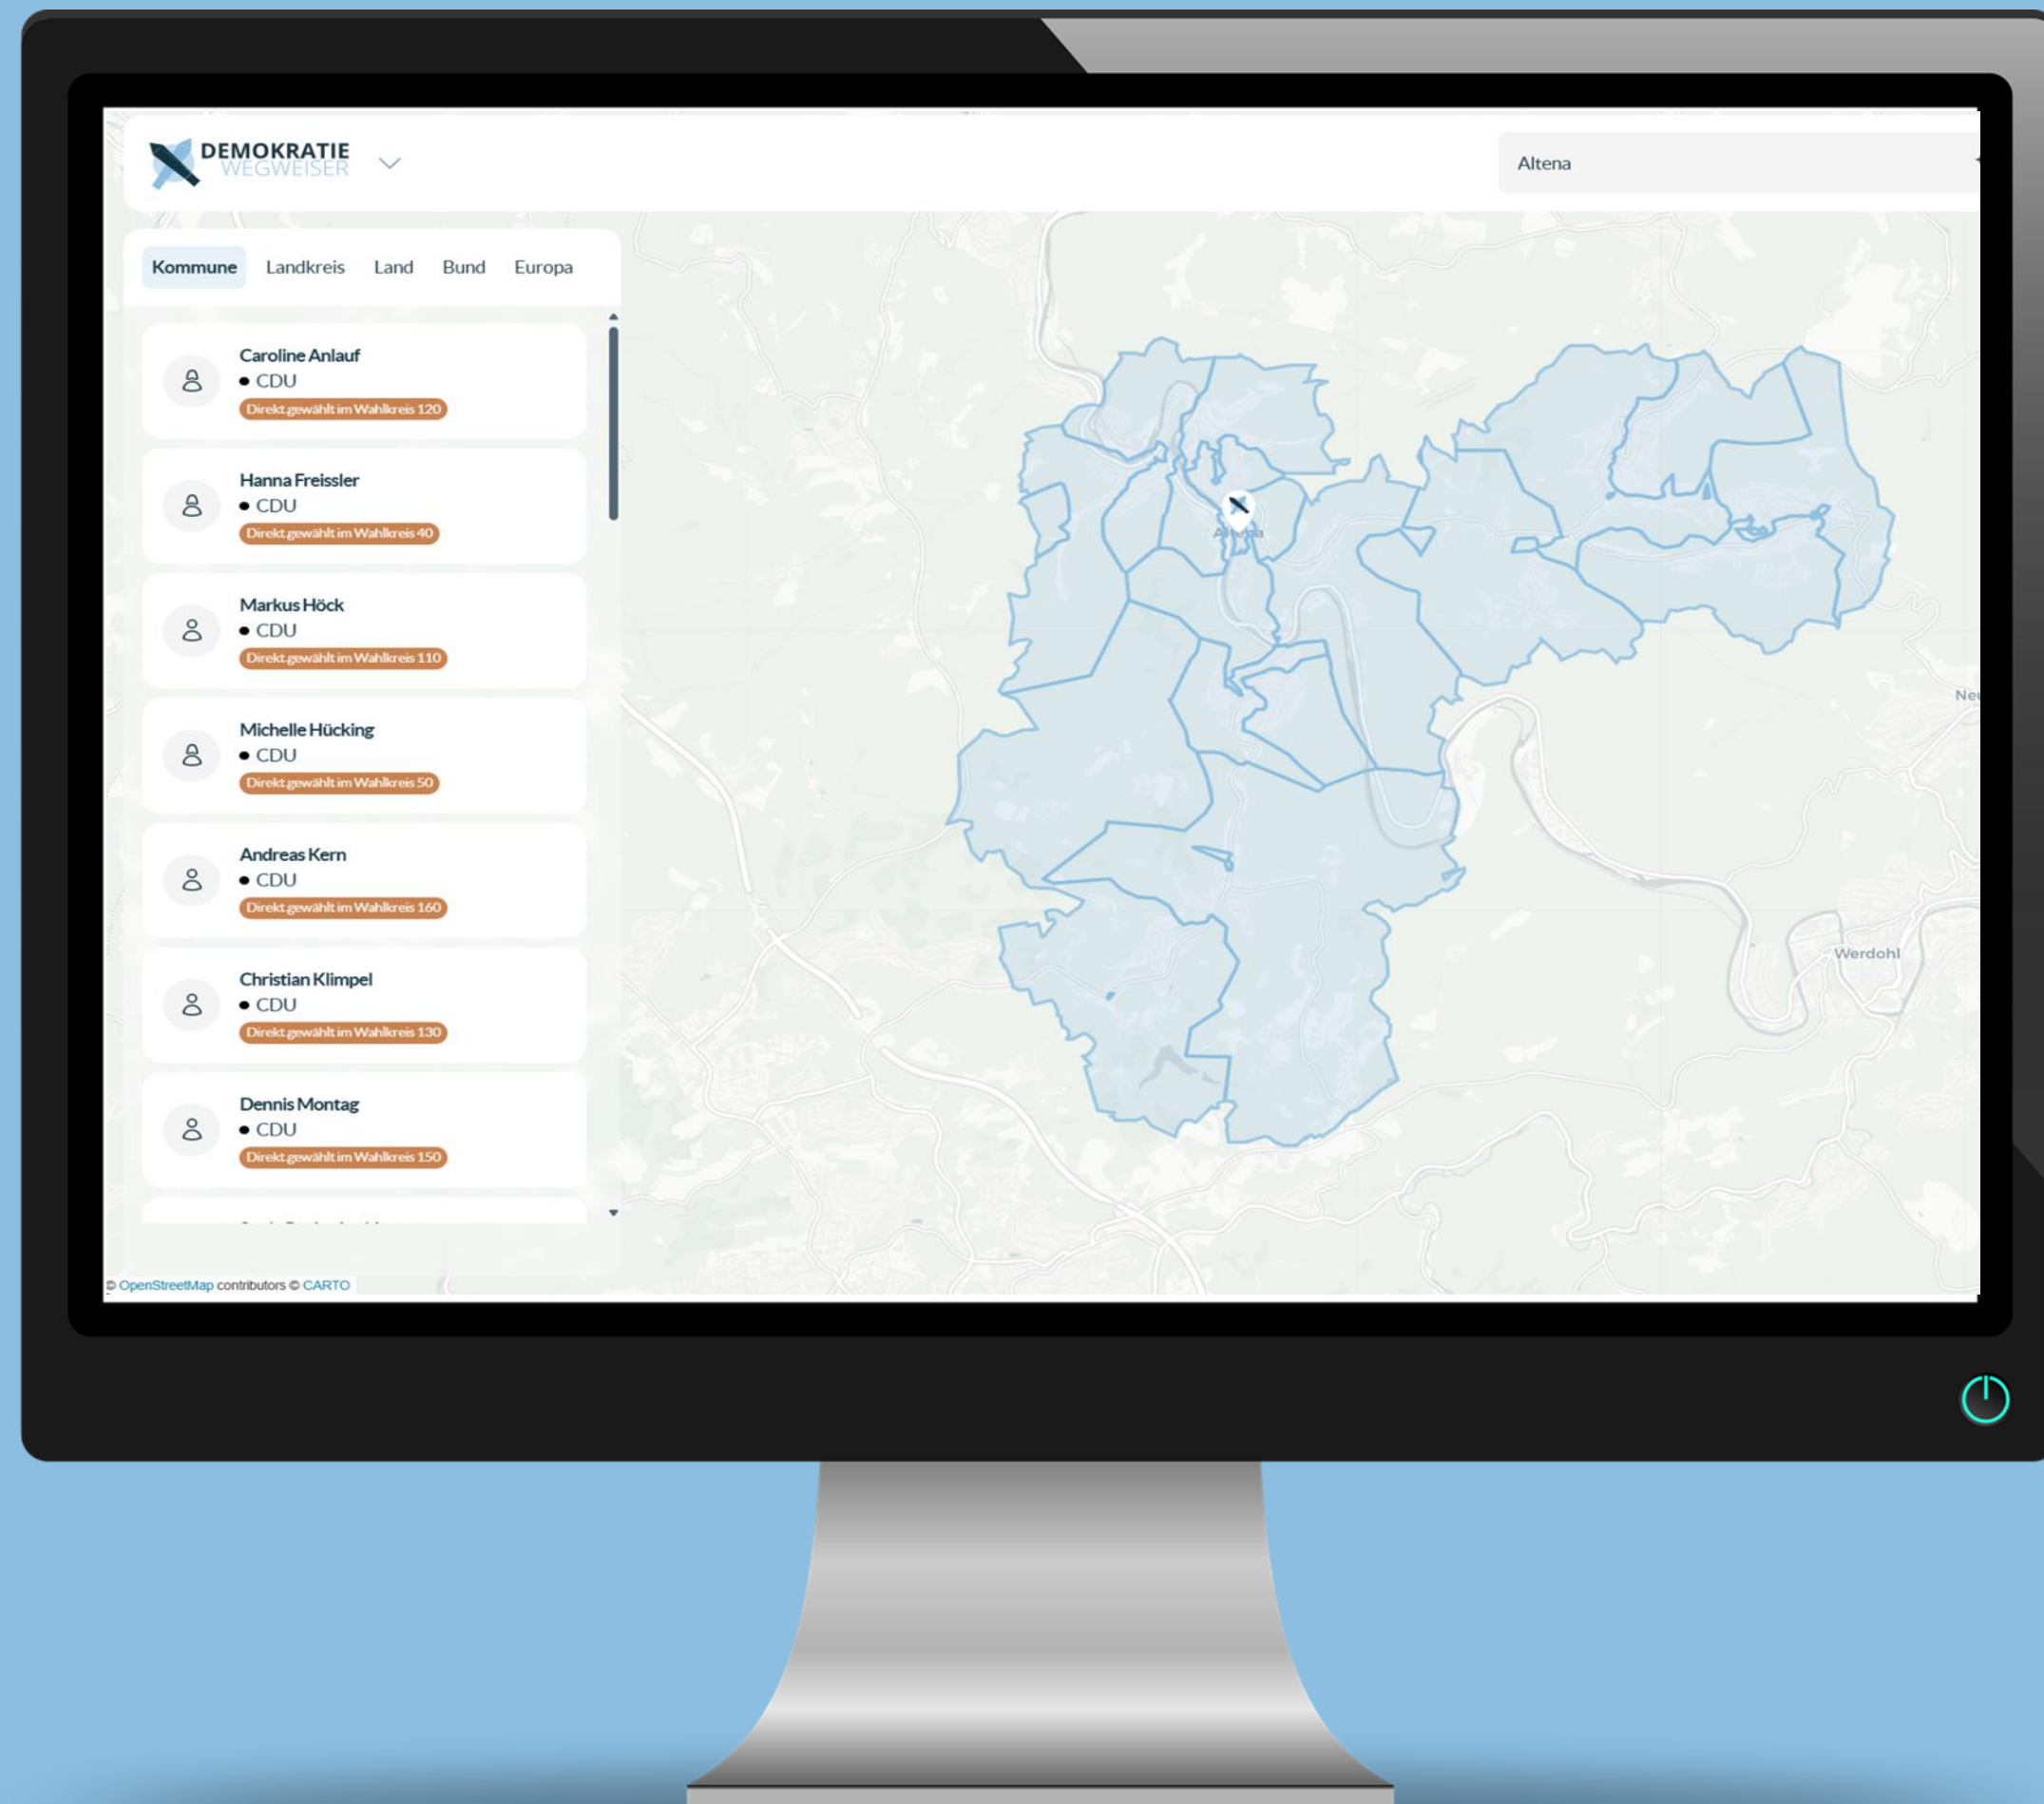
DEMOKRATIE
WEGWEISER

Altena

Kommune Landkreis Land Bund Europa

Caroline Anlauf
• CDU
Direkt gewählt im Wahlkreis 120

Hanna Freissler
• CDU
Direkt gewählt im Wahlkreis 40

Markus Höck
• CDU
Direkt gewählt im Wahlkreis 110

Michelle Hücking
• CDU
Direkt gewählt im Wahlkreis 50

Andreas Kern
• CDU
Direkt gewählt im Wahlkreis 160

Christian Klimpel
• CDU
Direkt gewählt im Wahlkreis 130

Dennis Montag
• CDU
Direkt gewählt im Wahlkreis 150

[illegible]

Altena

Ne

Werdohl

© OpenStreetMap contributors © CARTO